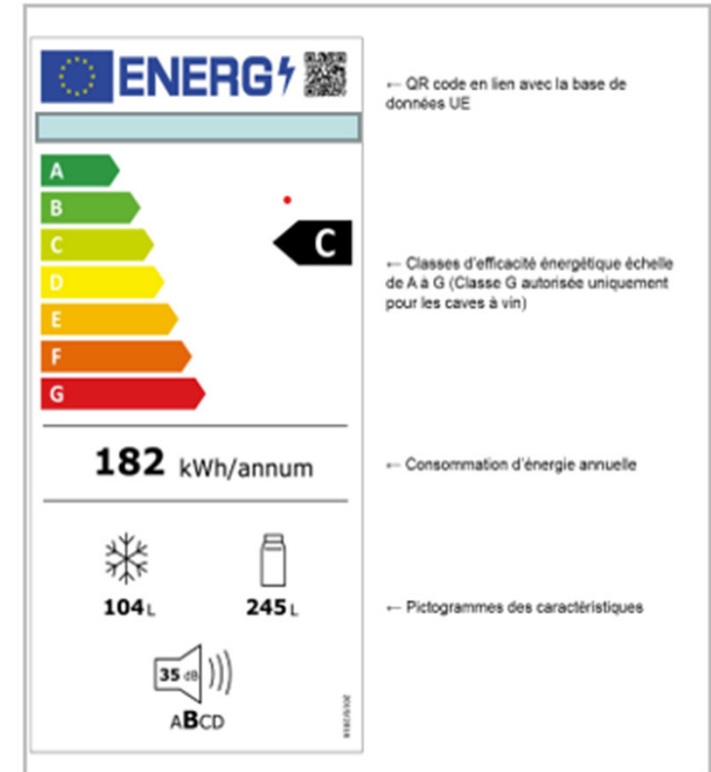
ENERG

← QR code en lien avec la base de données UE

A
B
C
D
E
F
G

C

← Classes d'efficacité énergétique échelle de A à G (Classe G autorisée uniquement pour les caves à vin)

182 kWh/annum

← Consommation d'énergie annuelle

104 L
245 L

← Pictogrammes des caractéristiques

35 dB
ABCD

2019/2016